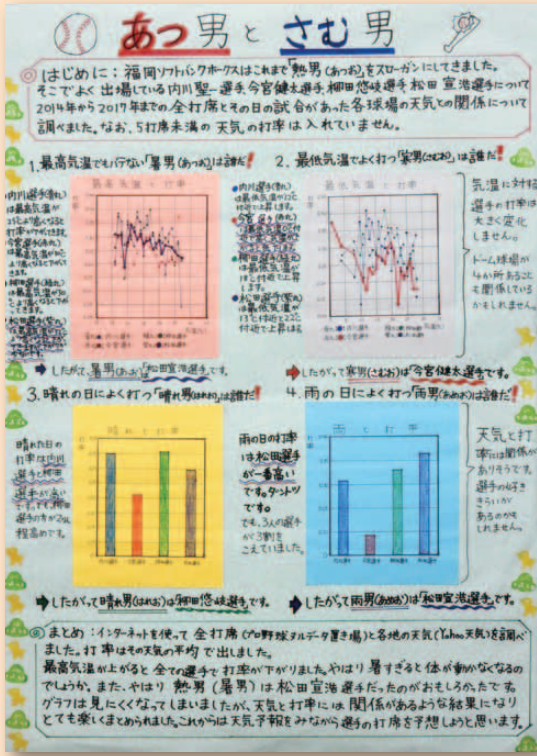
あつ男 と さむ男

はじめに：福岡ソフトバンクホークスはこれまで「熱男（あつお）」をスローガンにしてきました。そこでよく出場している内川聖一選手、今宮健太選手、柳田悠岐選手、松田宣浩選手について2014年から2017年までの全打席とその日の試合があった各球場の天気との関係について調べました。なお、5打席未満の天気の打率は入れていません。

1. 最高気温でよく打つ「暑男（あつお）」は誰だ！

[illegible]

最高気温と打率

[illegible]

➡ したがって、暑男（あつお）は「松田宣浩選手」です。

2. 最低気温でよく打つ「寒男（さむお）」は誰だ！

最低気温と打率

気温に対する選手の打率は大きく変化しません。

ドーム球場が多い所為かとも関係しているかもしれません。

➡ したがって、寒男（さむお）は「今宮健太選手」です。

3. 晴れの日によく打つ「晴れ男（はれお）」は誰だ！

晴れの日の打率は内川選手と柳田選手が高いです。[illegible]

晴れ と 打率

➡ したがって晴れ男（はれお）は「柳田悠岐選手」です。

4. 雨の日によく打つ「雨男（あめお）」は誰だ！

雨の日の打率は松田選手が一番高いです。ダントツです。
でも、3人の選手が3割をこえていました。

雨 と 打率

天気と打率には関係がありそうです。選手の好ききらいがあるかもしれません。

➡ したがって雨男（あめお）は「松田宣浩選手」です。

まとめ：インターネットを使って全打席（プロ野球データ置き場）と各地の天気（Yahoo天気）を調べました。打率は天気の平均で出しました。
最高気温が上がると全ての選手で打率が下がりました。やはり暑すぎると体が動かなくなるのでしょうか。また、やはり熱男（暑男）は松田宣浩選手だったのがおもしろかったです。
グラフは見にくくなってしまいましたが、天気と打率には関係があるような結果になりとても楽しくまとめられました。これからは天気予報をみながら選手の打席を予想しようと思います。